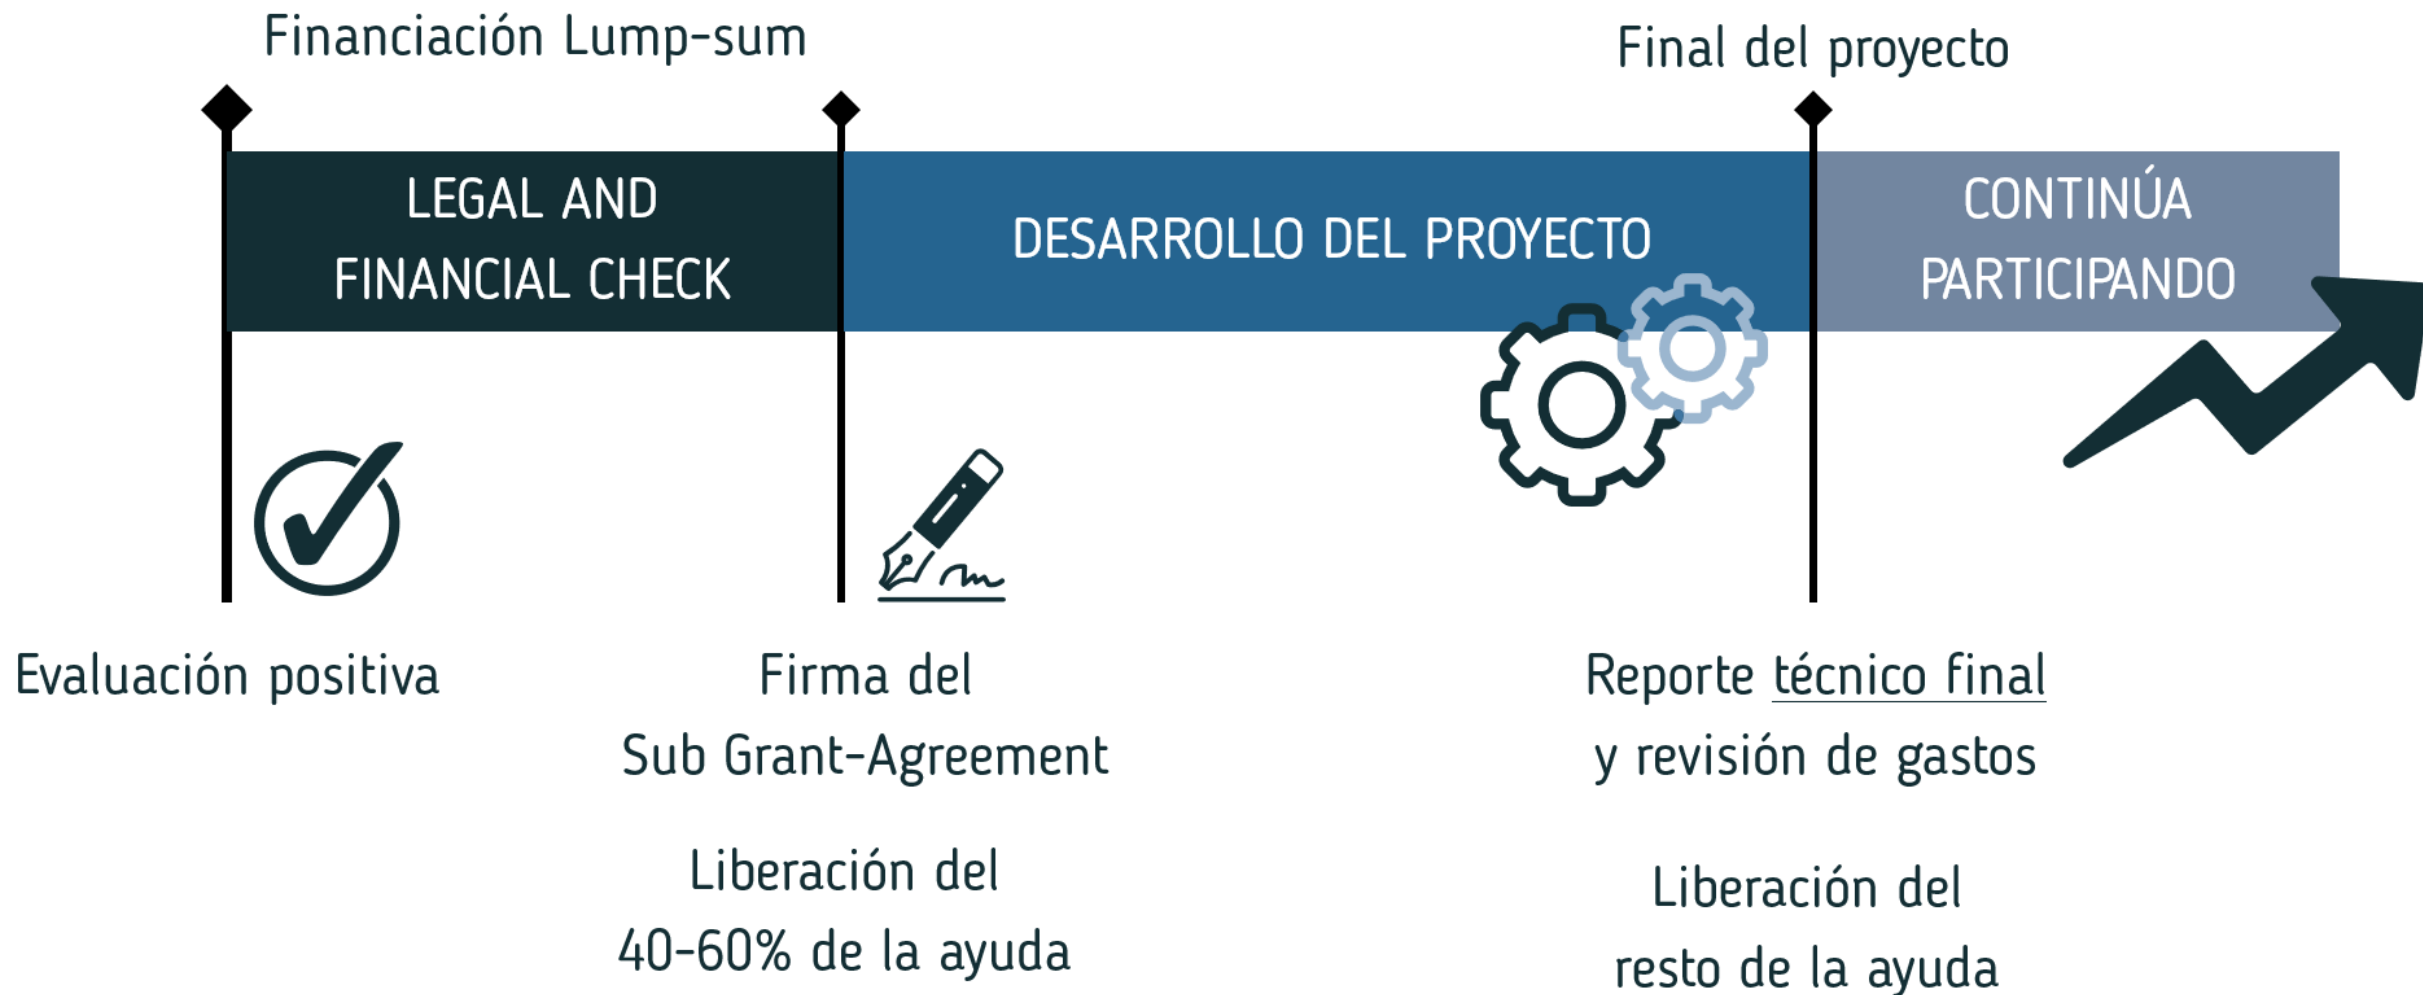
Financiación Lump-sum

Final del proyecto

LEGAL AND FINANCIAL CHECK

DESARROLLO DEL PROYECTO

CONTINÚA PARTICIPANDO

Evaluación positiva

Firma del Sub Grant-Agreement

Liberación del 40-60% de la ayuda

Reporte técnico final y revisión de gastos

Liberación del resto de la ayuda